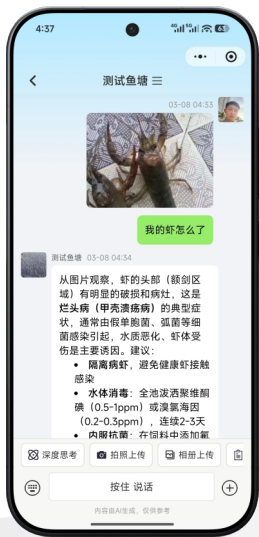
4:37

测试鱼塘 ☰

03-08 04:33

我的虾怎么了

测试鱼塘 03-08 04:34

从图片观察，虾的头部（额剑区域）有明显的破损和病灶，这是烂头病（甲壳溃疡病）的典型症状，通常由假单胞菌、弧菌等细菌感染引起，水质恶化、虾体受伤是主要诱因。建议：

• 隔离病虾，避免健康虾接触感染

• 水体消毒：全池泼洒聚维酮碘（0.5~1ppm）或溴氯海因（0.2~0.3ppm），连续2~3天

• 内服抗菌：在饲料中添加氟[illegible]

深度思考　拍照上传　相册上传

按住 说话

内容由AI生成，仅供参考